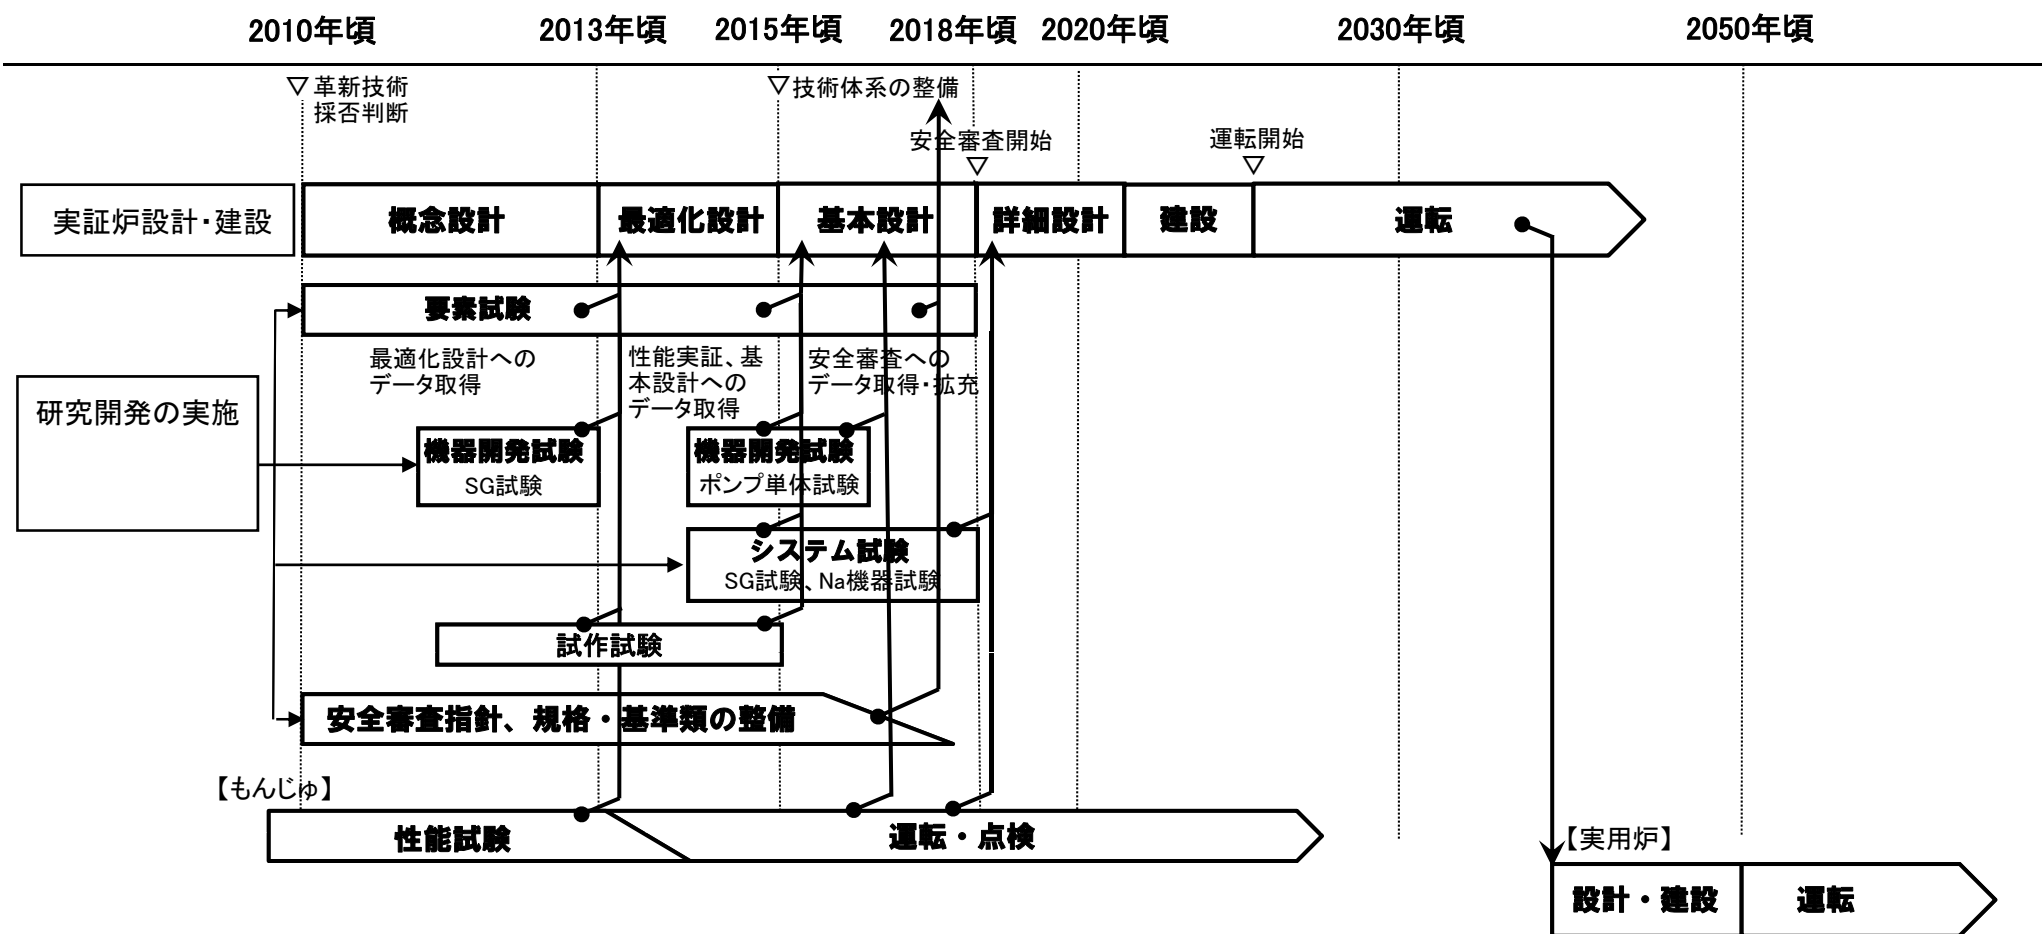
2010年頃 2013年頃 2015年頃 2018年頃 2020年頃 2030年頃 2050年頃

▽革新技術採否判断

▽技術体系の整備

安全審査開始 ▽

運転開始 ▽

実証炉設計・建設

概念設計 最適化設計 基本設計 詳細設計 建設 運転

要素試験

最適化設計へのデータ取得

性能実証、基本設計へのデータ取得

安全審査へのデータ取得・拡充

研究開発の実施

機器開発試験
SG試験

機器開発試験
ポンプ単体試験

システム試験
SG試験、Na機器試験

試作試験

安全審査指針、規格・基準類の整備

【もんじゅ】

性能試験 運転・点検

【実用炉】

設計・建設 運転